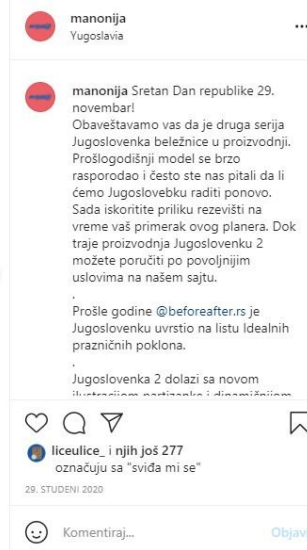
manonija
Yugoslavia

manonija Sretan Dan republike 29. novembar!
Obaveštavamo vas da je druga serija Jugoslovenka beležnice u proizvodnji. Prošlogodišnji model se brzo rasporodao i često ste nas pitali da li ćemo Jugoslovebku raditi ponovo. Sada iskoritite priliku rezevišti na vreme vaš primerak ovog planera. Dok traje proizvodnja Jugoslovenku 2 možete poručiti po povoljnijim uslovima na našem sajtu.
.
Prošle godine @beforeafter.rs je Jugoslovenku uvrstio na listu Idealnih prazničnih poklona.
.
Jugoslovenka 2 dolazi sa novom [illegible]

liceulice_ i njih još 277 označuju sa "sviđa mi se"
29. STUDENI 2020

Komentiraj...
Objav